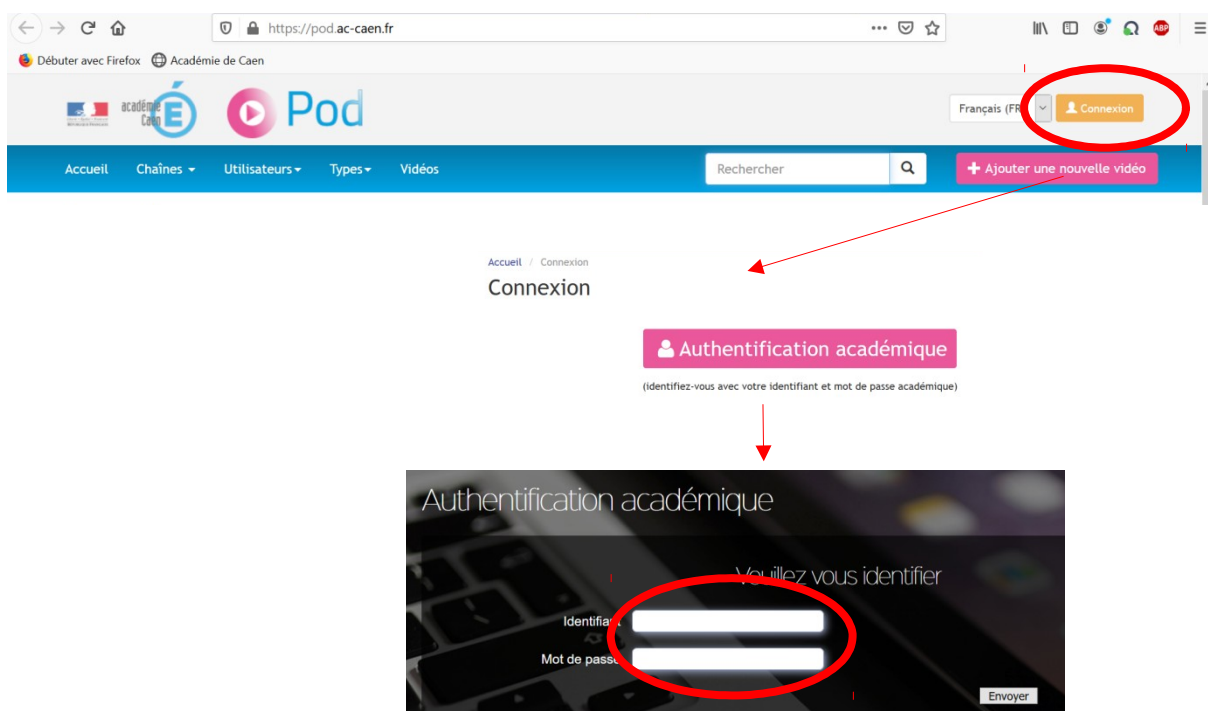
https://pod.ac-caen.fr

Débuter avec Firefox Académie de Caen

académie Caen É Pod

Français (FR Connexion

Accueil Chaînes Utilisateurs Types Vidéos Rechercher Ajouter une nouvelle vidéo

Accueil / Connexion

Connexion

Authentification académique

(identifiez-vous avec votre identifiant et mot de passe académique)

Authentification académique

Veuillez vous identifier

Identifiant

Mot de passe

Envoyer